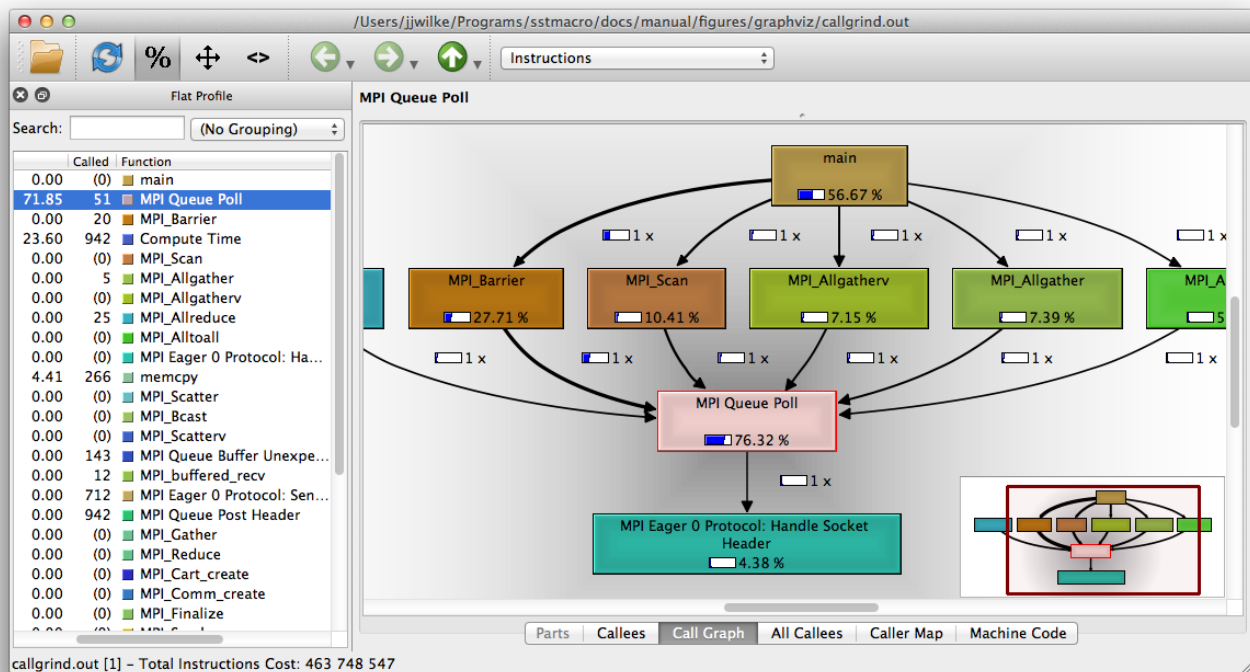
/Users/jjwilke/Programs/sstmacro/docs/manual/figures/graphviz/callgrind.out

%
<>
Instructions

Flat Profile
Search: (No Grouping)

| | Called | Function |
|---|---|---|
| 0.00 | (0) | main |
| 71.85 | 51 | MPI Queue Poll |
| 0.00 | 20 | MPI_Barrier |
| 23.60 | 942 | Compute Time |
| 0.00 | (0) | MPI_Scan |
| 0.00 | 5 | MPI_Allgather |
| 0.00 | (0) | MPI_Allgatherv |
| 0.00 | 25 | MPI_Allreduce |
| 0.00 | (0) | MPI_Alltoall |
| 0.00 | (0) | MPI Eager 0 Protocol: Ha... |
| 4.41 | 266 | memcpy |
| 0.00 | (0) | MPI_Scatter |
| 0.00 | (0) | MPI_Bcast |
| 0.00 | (0) | MPI_Scatterv |
| 0.00 | 143 | MPI Queue Buffer Unexpe... |
| 0.00 | 12 | MPI_buffered_recv |
| 0.00 | 712 | MPI Eager 0 Protocol: Sen... |
| 0.00 | 942 | MPI Queue Post Header |
| 0.00 | (0) | MPI_Gather |
| 0.00 | (0) | MPI_Reduce |
| 0.00 | (0) | MPI_Cart_create |
| 0.00 | (0) | MPI_Comm_create |
| 0.00 | (0) | MPI_Finalize |

MPI Queue Poll

main
56.67 %
1 x
1 x
1 x
1 x
1 x
MPI_Barrier
27.71 %
MPI_Scan
10.41 %
MPI_Allgatherv
7.15 %
MPI_Allgather
7.39 %
MPI_A
5
1 x
1 x
1 x
1 x
1 x
1 x
MPI Queue Poll
76.32 %
1 x
MPI Eager 0 Protocol: Handle Socket Header
4.38 %

Parts | Callees | Call Graph | All Callees | Caller Map | Machine Code

callgrind.out [1] - Total Instructions Cost: 463 748 547